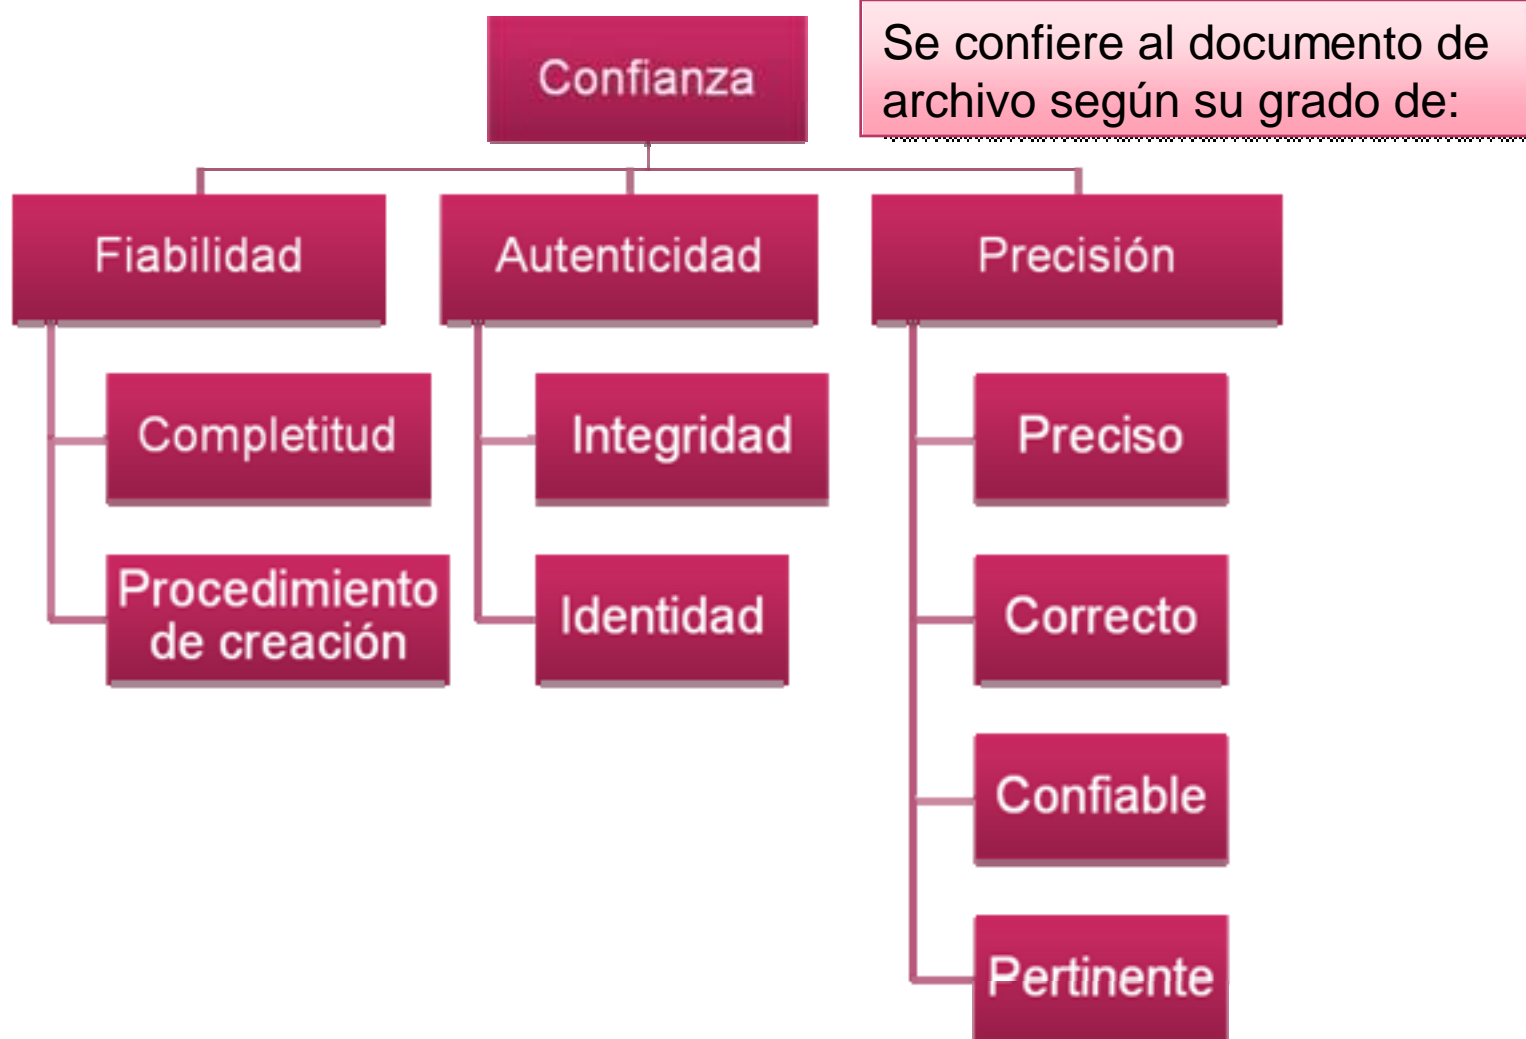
Confianza

Se confiere al documento de archivo según su grado de:

Fiabilidad

Completitud

Procedimiento de creación

Autenticidad

Integridad

Identidad

Precisión

Preciso

Correcto

Confiable

Pertinente